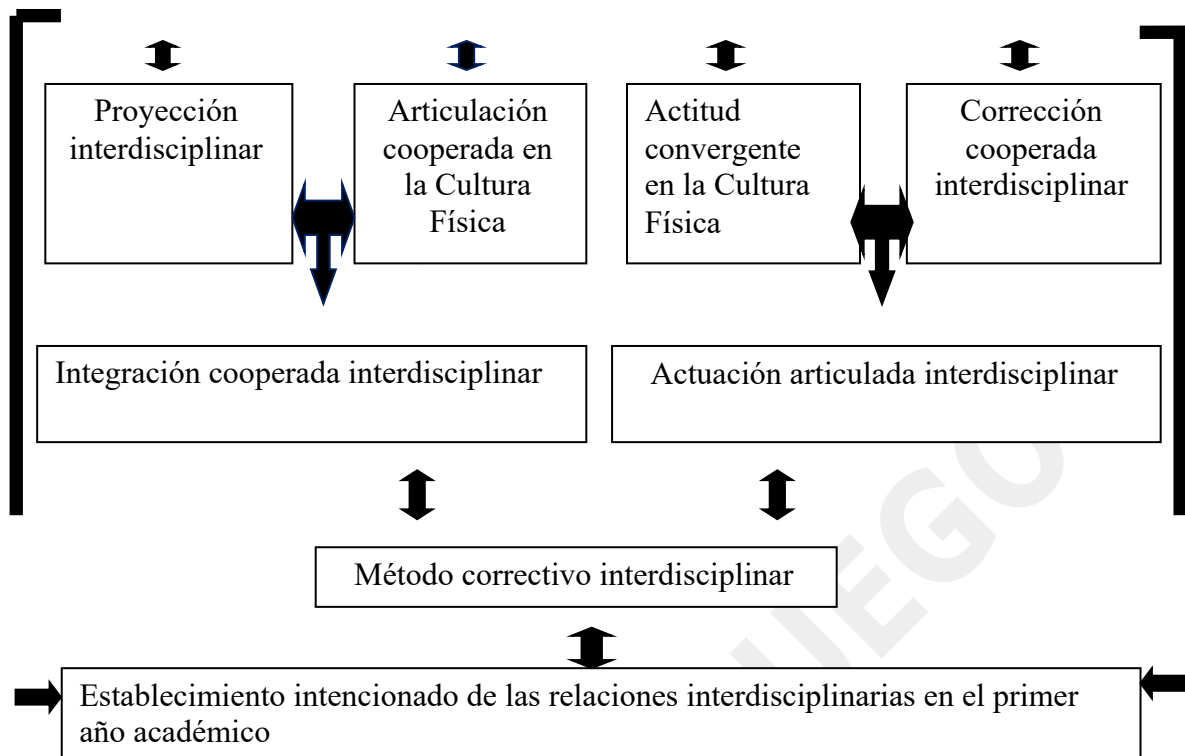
Proyección interdisciplinar

Articulación cooperada en la Cultura Física

Actitud convergente en la Cultura Física

Corrección cooperada interdisciplinar

Integración cooperada interdisciplinar

Actuación articulada interdisciplinar

Método correctivo interdisciplinar

Establecimiento intencionado de las relaciones interdisciplinarias en el primer año académico

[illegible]